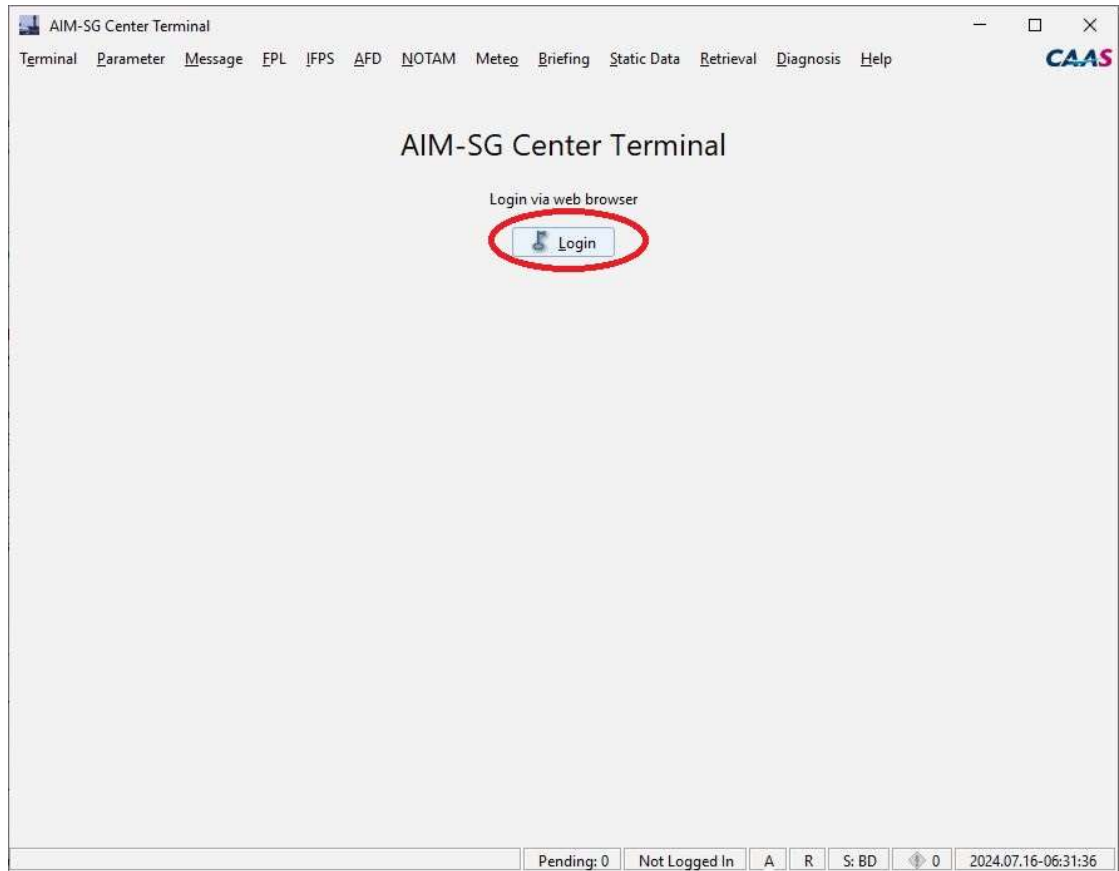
AIM-SG Center Terminal

Terminal Parameter Message FPL IFPS AFD NOTAM Meteo Briefing Static Data Retrieval Diagnosis Help

CAAS

AIM-SG Center Terminal

Login via web browser

Login

Pending: 0 | Not Logged In | A | R | S: BD | 0 | 2024.07.16-06:31:36